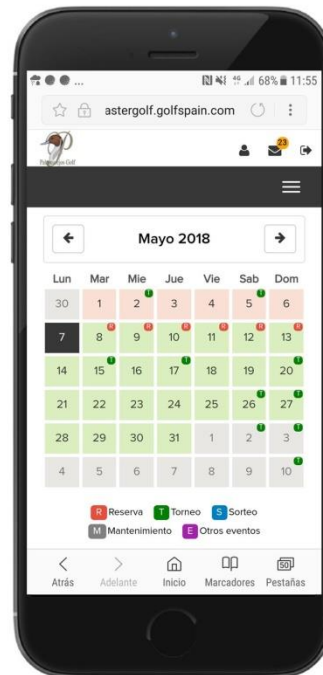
68% 11:55

astergolf.golfspain.com

23

Mayo 2018

| Lun | Mar | Mie | Jue | Vie | Sab | Dom |
|---|---|---|---|---|---|---|
| 30 | 1 | 2 T | 3 | 4 | 5 T | 6 |
| 7 | 8 R | 9 R | 10 R | 11 R | 12 R | 13 R |
| 14 | 15 T | 16 | 17 T | 18 | 19 | 20 T |
| 21 | 22 | 23 | 24 | 25 | 26 T | 27 T |
| 28 | 29 | 30 | 31 | 1 | 2 T | 3 T |
| 4 | 5 | 6 | 7 | 8 | 9 | 10 T |

R Reserva T Torneo S Sorteo
M Mantenimiento E Otros eventos

Atrás Adelante Inicio Marcadores 50 Pestañas